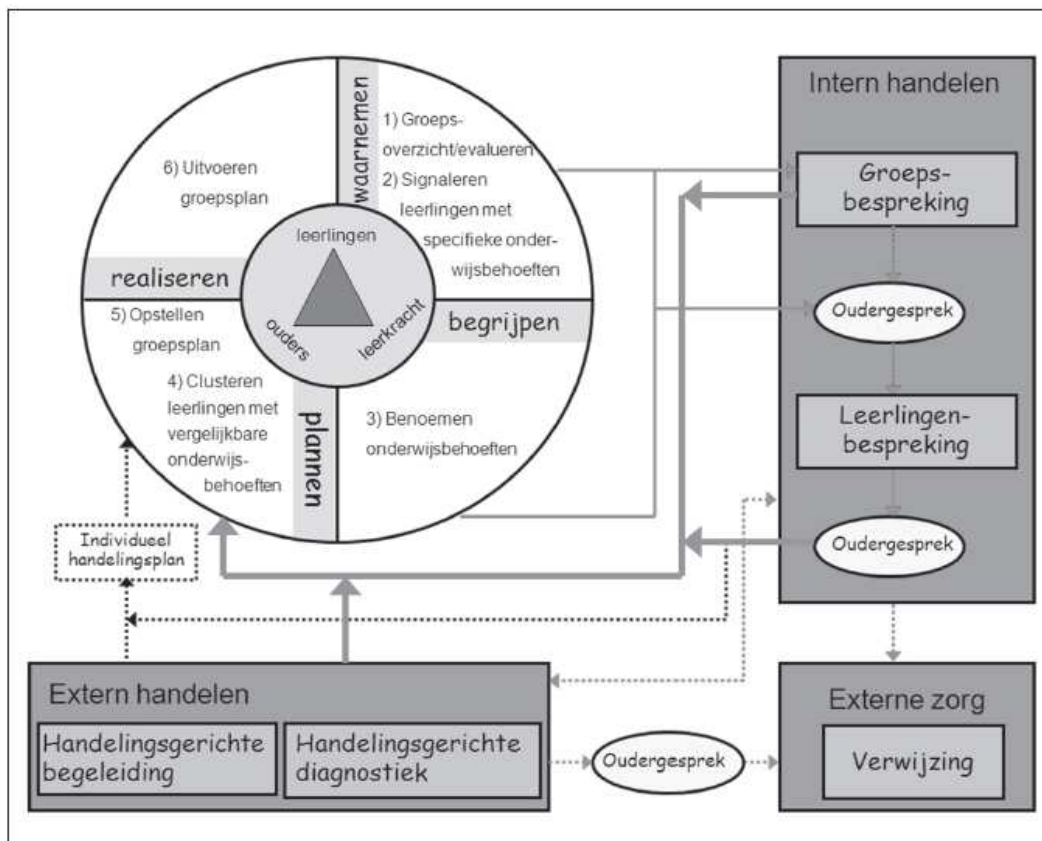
waarnemen

1) Groepsoverzicht/evalueren

2) Signaleren leerlingen met specifieke onderwijsbehoeften

6) Uitvoeren groepsplan

leerlingen

ouders

leerkracht

realiseren

begrijpen

5) Opstellen groepsplan

4) Clusteren leerlingen met vergelijkbare onderwijsbehoeften

plannen

3) Benoemen onderwijsbehoeften

Individueel handelingsplan

Intern handelen

Groepsbespreking

Oudergesprek

Leerlingenbespreking

Oudergesprek

Extern handelen

Handelingsgerichte begeleiding

Handelingsgerichte diagnostiek

Oudergesprek

Externe zorg

Verwijzing